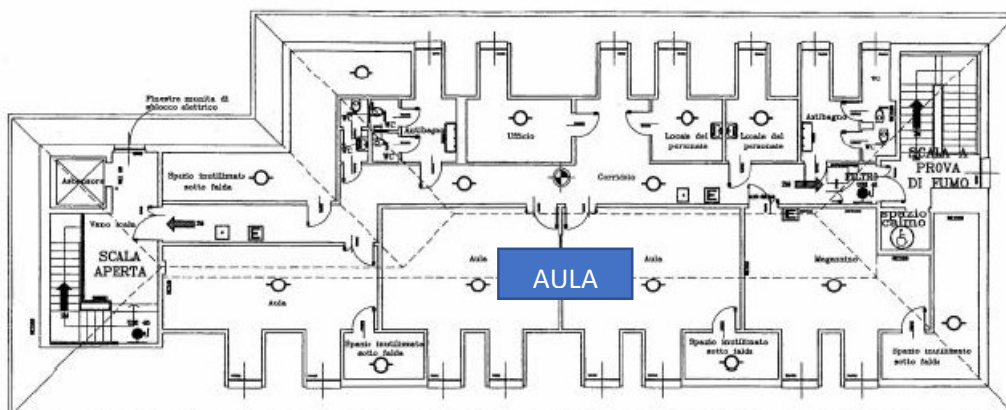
Finestra munita di sblocco elettrico

Ascensore

Spazio inutilizzato sotto falda

Vano scala

SCALA APERTA

Antibagno

WC

Ufficio

Corridoio

Locale del personale

Locale del personale

Antibagno

WC

FILTRO

SCALA A PROVA DI FUMO

spazio calmo

Aula

Aula

AULA

Aula

Magazzino

Spazio inutilizzato sotto falda

Spazio inutilizzato sotto falda

Spazio inutilizzato sotto falda

E

E

E